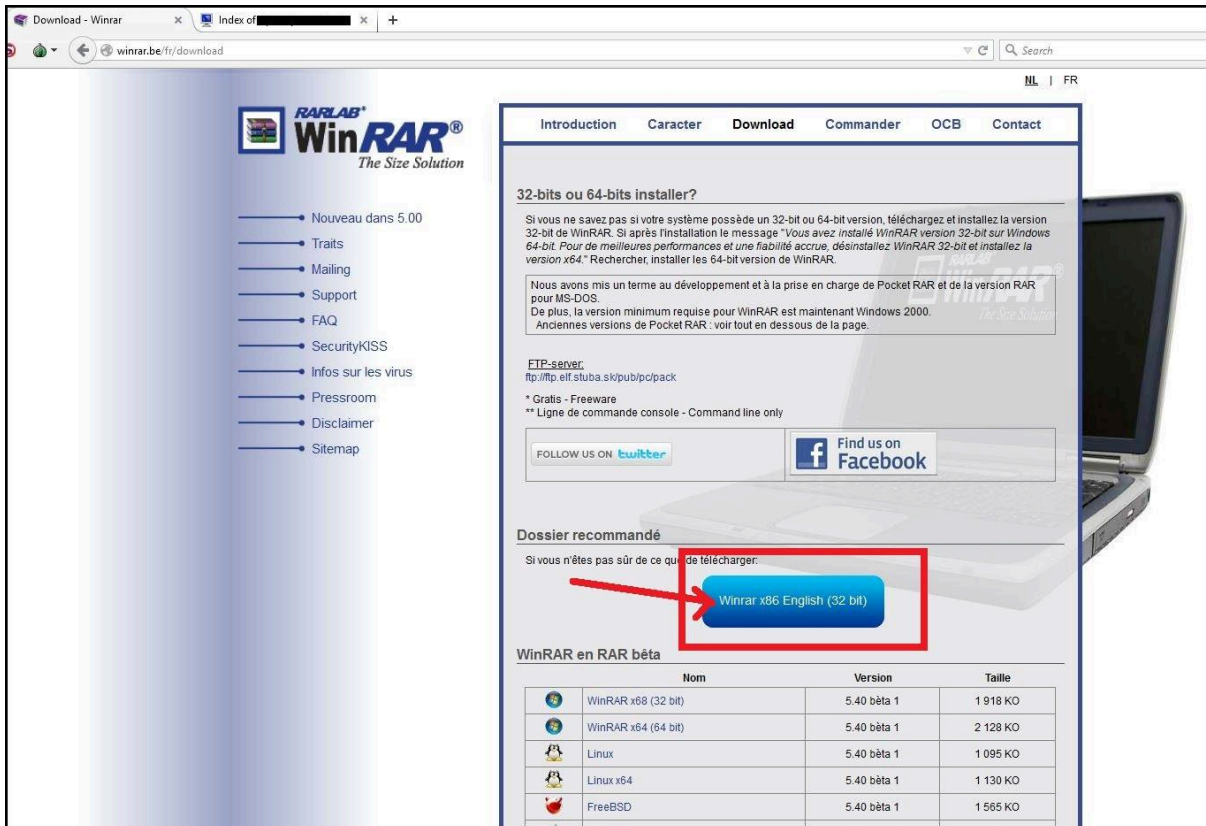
Download - Winrar × Index of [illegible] × +

winrar.be/fr/download

Search

NL | FR

RARLAB® WinRAR® The Size Solution

Introduction Caracter Download Commander OCB Contact

Nouveau dans 5.00
Traits
Mailing
Support
FAQ
SecurityKISS
Infos sur les virus
Pressroom
Disclaimer
Sitemap

32-bits ou 64-bits installer?

Si vous ne savez pas si votre système possède un 32-bit ou 64-bit version, téléchargez et installez la version 32-bit de WinRAR. Si après l'installation le message "Vous avez installé WinRAR version 32-bit sur Windows 64-bit. Pour de meilleures performances et une fiabilité accrue, désinstallez WinRAR 32-bit et installez la version x64." Rechercher, installer les 64-bit version de WinRAR.

Nous avons mis un terme au développement et à la prise en charge de Pocket RAR et de la version RAR pour MS-DOS.
De plus, la version minimum requise pour WinRAR est maintenant Windows 2000.
Anciennes versions de Pocket RAR : voir tout en dessous de la page.

FTP-server:
ftp://ftp.elf.stuba.sk/pub/pc/pack

* Gratis - Freeware
** Ligne de commande console - Command line only

FOLLOW US ON twitter

Find us on Facebook

Dossier recommandé

Si vous n'êtes pas sûr de ce que de télécharger:

Winrar x86 English (32 bit)

WinRAR en RAR bêta

| | Nom | Version | Taille |
|---|---|---|---|
| | WinRAR x68 (32 bit) | 5.40 bèta 1 | 1 918 KO |
| | WinRAR x64 (64 bit) | 5.40 bèta 1 | 2 128 KO |
| | Linux | 5.40 bèta 1 | 1 095 KO |
| | Linux x64 | 5.40 bèta 1 | 1 130 KO |
| | FreeBSD | 5.40 bèta 1 | 1 565 KO |